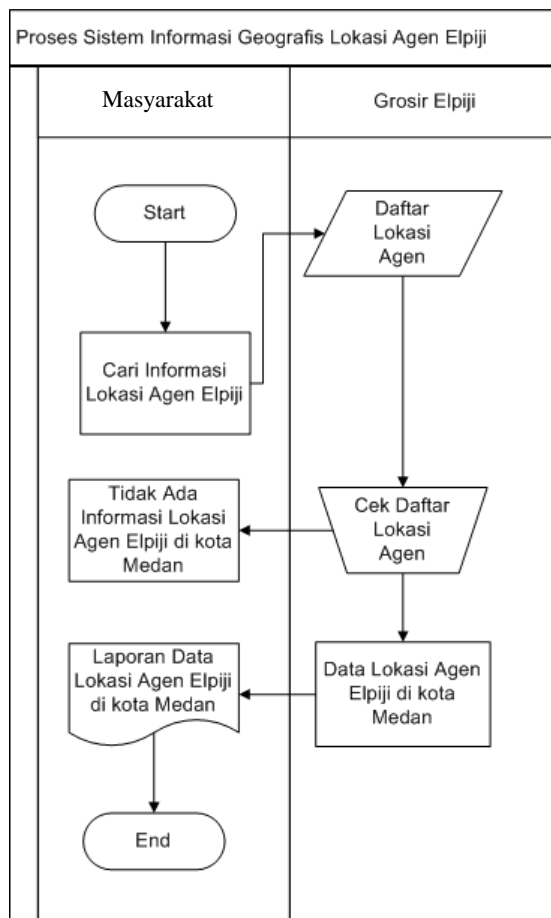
Proses Sistem Informasi Geografis Lokasi Agen Elpiji

Masyarakat

Grosir Elpiji

Start

Daftar Lokasi Agen

Cari Informasi Lokasi Agen Elpiji

Tidak Ada Informasi Lokasi Agen Elpiji di kota Medan

Cek Daftar Lokasi Agen

Laporan Data Lokasi Agen Elpiji di kota Medan

Data Lokasi Agen Elpiji di kota Medan

End